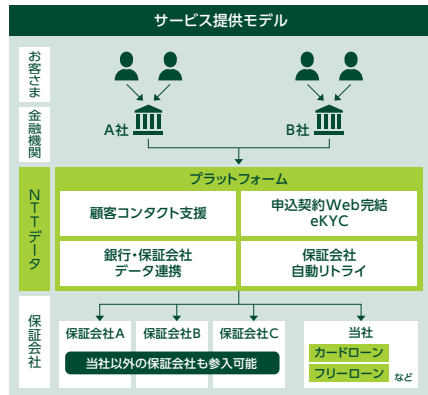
サービス提供モデル

お客さま

金融機関

A社

B社

NTTデータ

プラットフォーム

顧客コンタクト支援

申込契約Web完結 eKYC

銀行・保証会社データ連携

保証会社自動リトライ

保証会社

保証会社A

保証会社B

保証会社C

当社以外の保証会社も参入可能

当社

カードローン

フリーローン

など